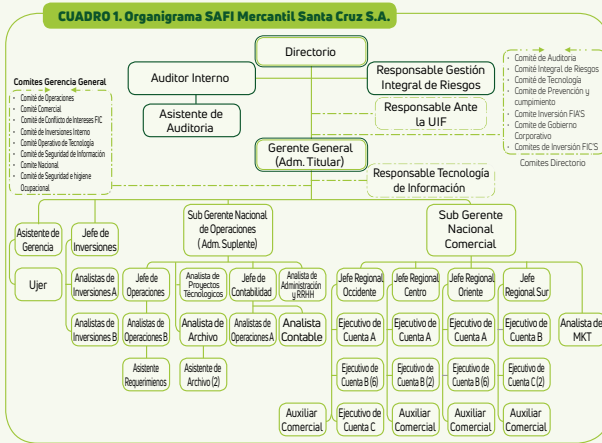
CUADRO 1. Organigrama SAFI Mercantil Santa Cruz S.A.

Directorio

Auditor Interno

Responsable Gestión Integral de Riesgos

Asistente de Auditoria

Responsable Ante la UIF

Comites Gerencia General
- Comité de Operaciones
- Comité Comercial
- Comité de Conflicto de Intereses FIC
- Comité de Inversiones Interno
- Comité Operativo de Tecnología
- Comité de Seguridad de Información
- Comité Nacional
- Comité de Seguridad e higiene Ocupacional

- Comité de Auditoria
- Comité Integral de Riesgos
- Comité de Tecnología
- Comité de Prevención y cumpimiento
- Comite Inversión FIA'S
- Comite de Gobierno Corporativo
- Comites de Inversión FIC'S

Comites Directorio

Gerente General (Adm. Titular)

Responsable Tecnología de Información

Asistente de Gerencia

Jefe de Inversiones

Sub Gerente Nacional de Operaciones (Adm. Suplente)

Sub Gerente Nacional Comercial

Ujer

Analistas de Inversiones A

Analistas de Inversiones B

Jefe de Operaciones

Analista de Proyectos Tecnologicos

Jefe de Contabilidad

Analista de Administración y RRHH

Analistas de Operaciones B

Asistente Requerimiens

Analista de Archivo

Asistente de Archivo (2)

Analistas de Operaciones A

Analista Contable

Jefe Regional Occidente

Jefe Regional Centro

Jefe Regional Oriente

Jefe Regional Sur

Analista de MKT

Ejecutivo de Cuenta A

Ejecutivo de Cuenta A

Ejecutivo de Cuenta A

Ejecutivo de Cuenta B

Ejecutivo de Cuenta B (6)

Ejecutivo de Cuenta B (2)

Ejecutivo de Cuenta B (6)

Ejecutivo de Cuenta C (2)

Auxiliar Comercial

Ejecutivo de Cuenta C

Auxiliar Comercial

Auxiliar Comercial

Auxiliar Comercial